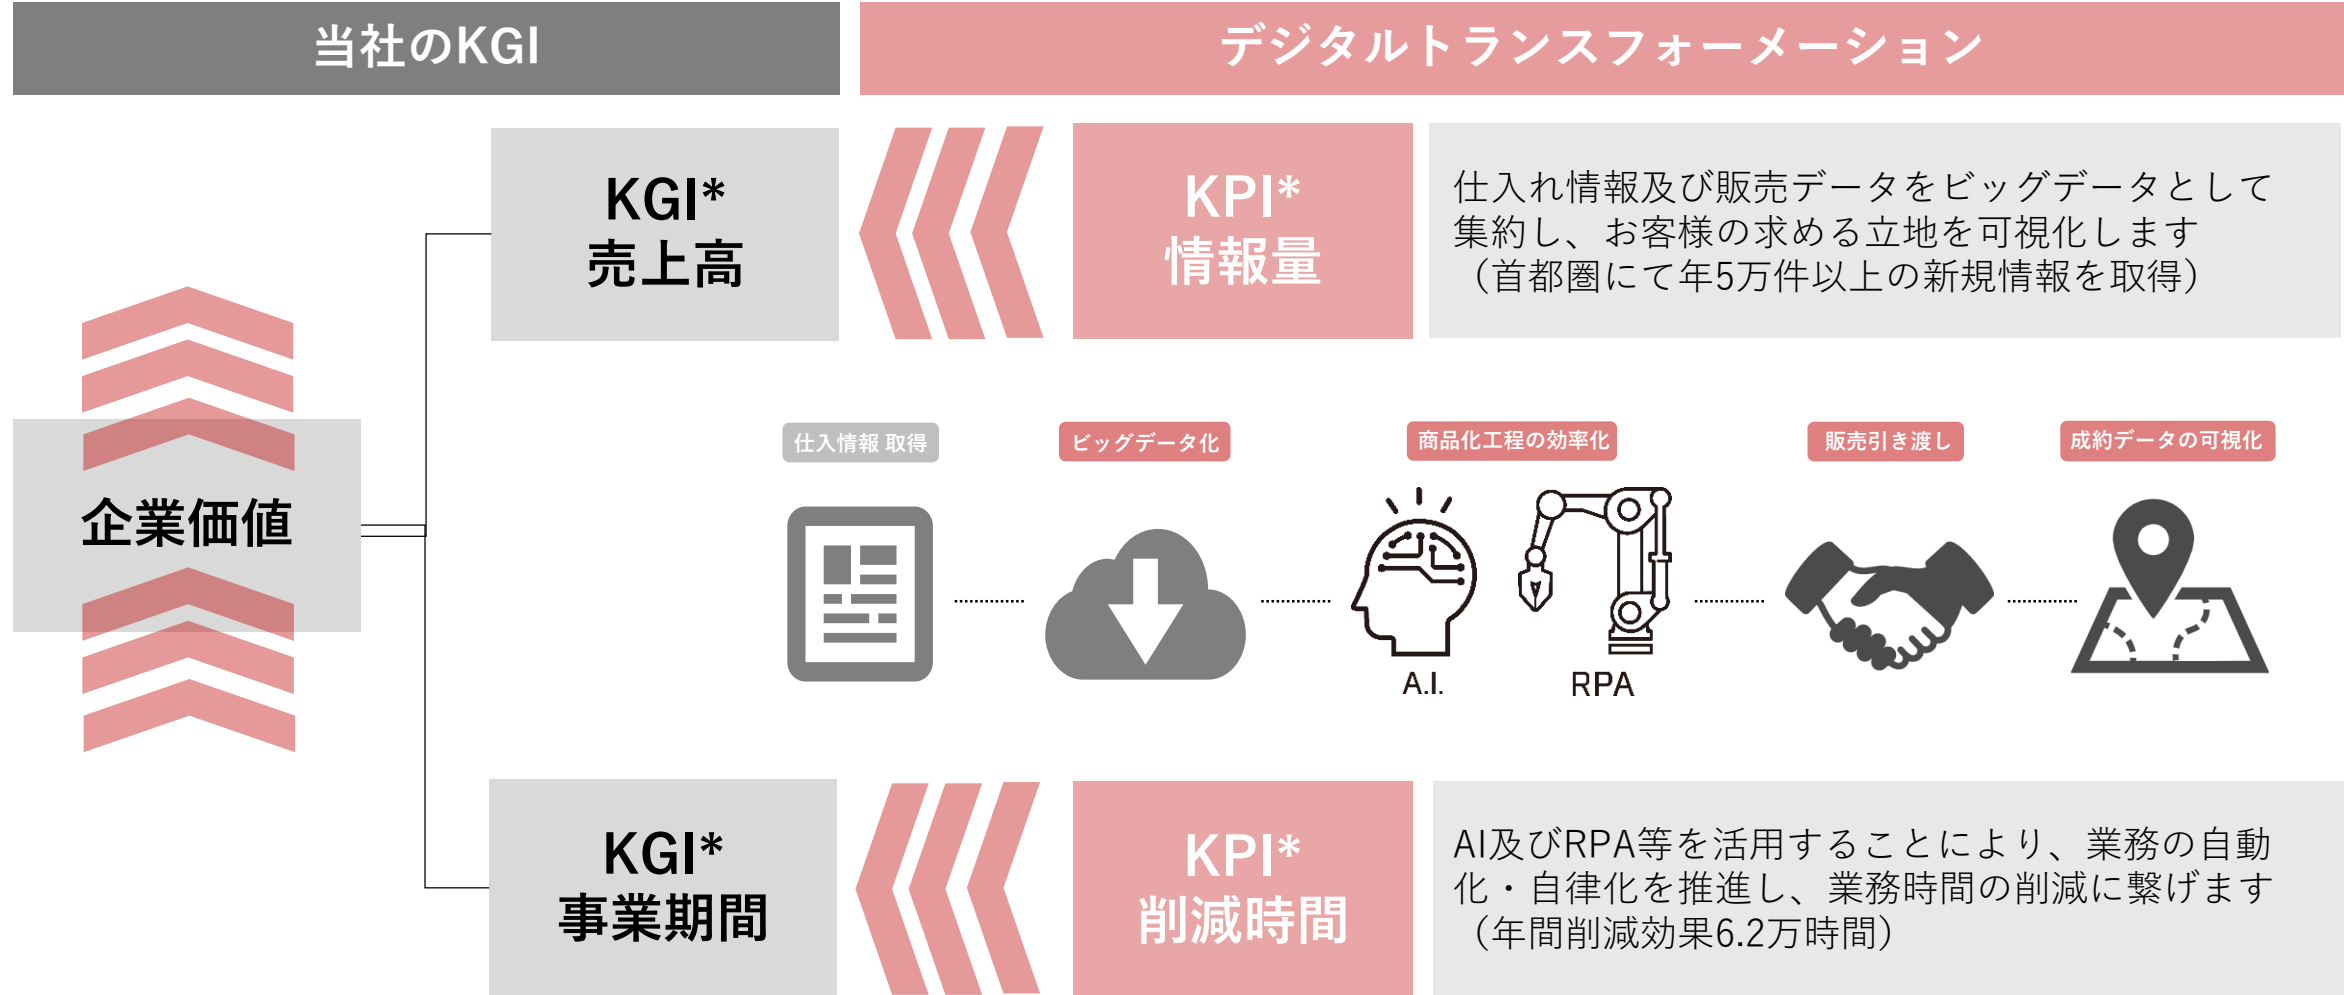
当社のKGI

デジタルトランスフォーメーション

企業価値

KGI*
売上高

KPI*
情報量

仕入れ情報及び販売データをビッグデータとして集約し、お客様の求める立地を可視化します（首都圏にて年5万件以上の新規情報を取得）

仕入情報 取得

ビッグデータ化

商品化工程の効率化

販売引き渡し

成約データの可視化

A.I.

RPA

KGI*
事業期間

KPI*
削減時間

AI及びRPA等を活用することにより、業務の自動化・自律化を推進し、業務時間の削減に繋げます（年間削減効果6.2万時間）